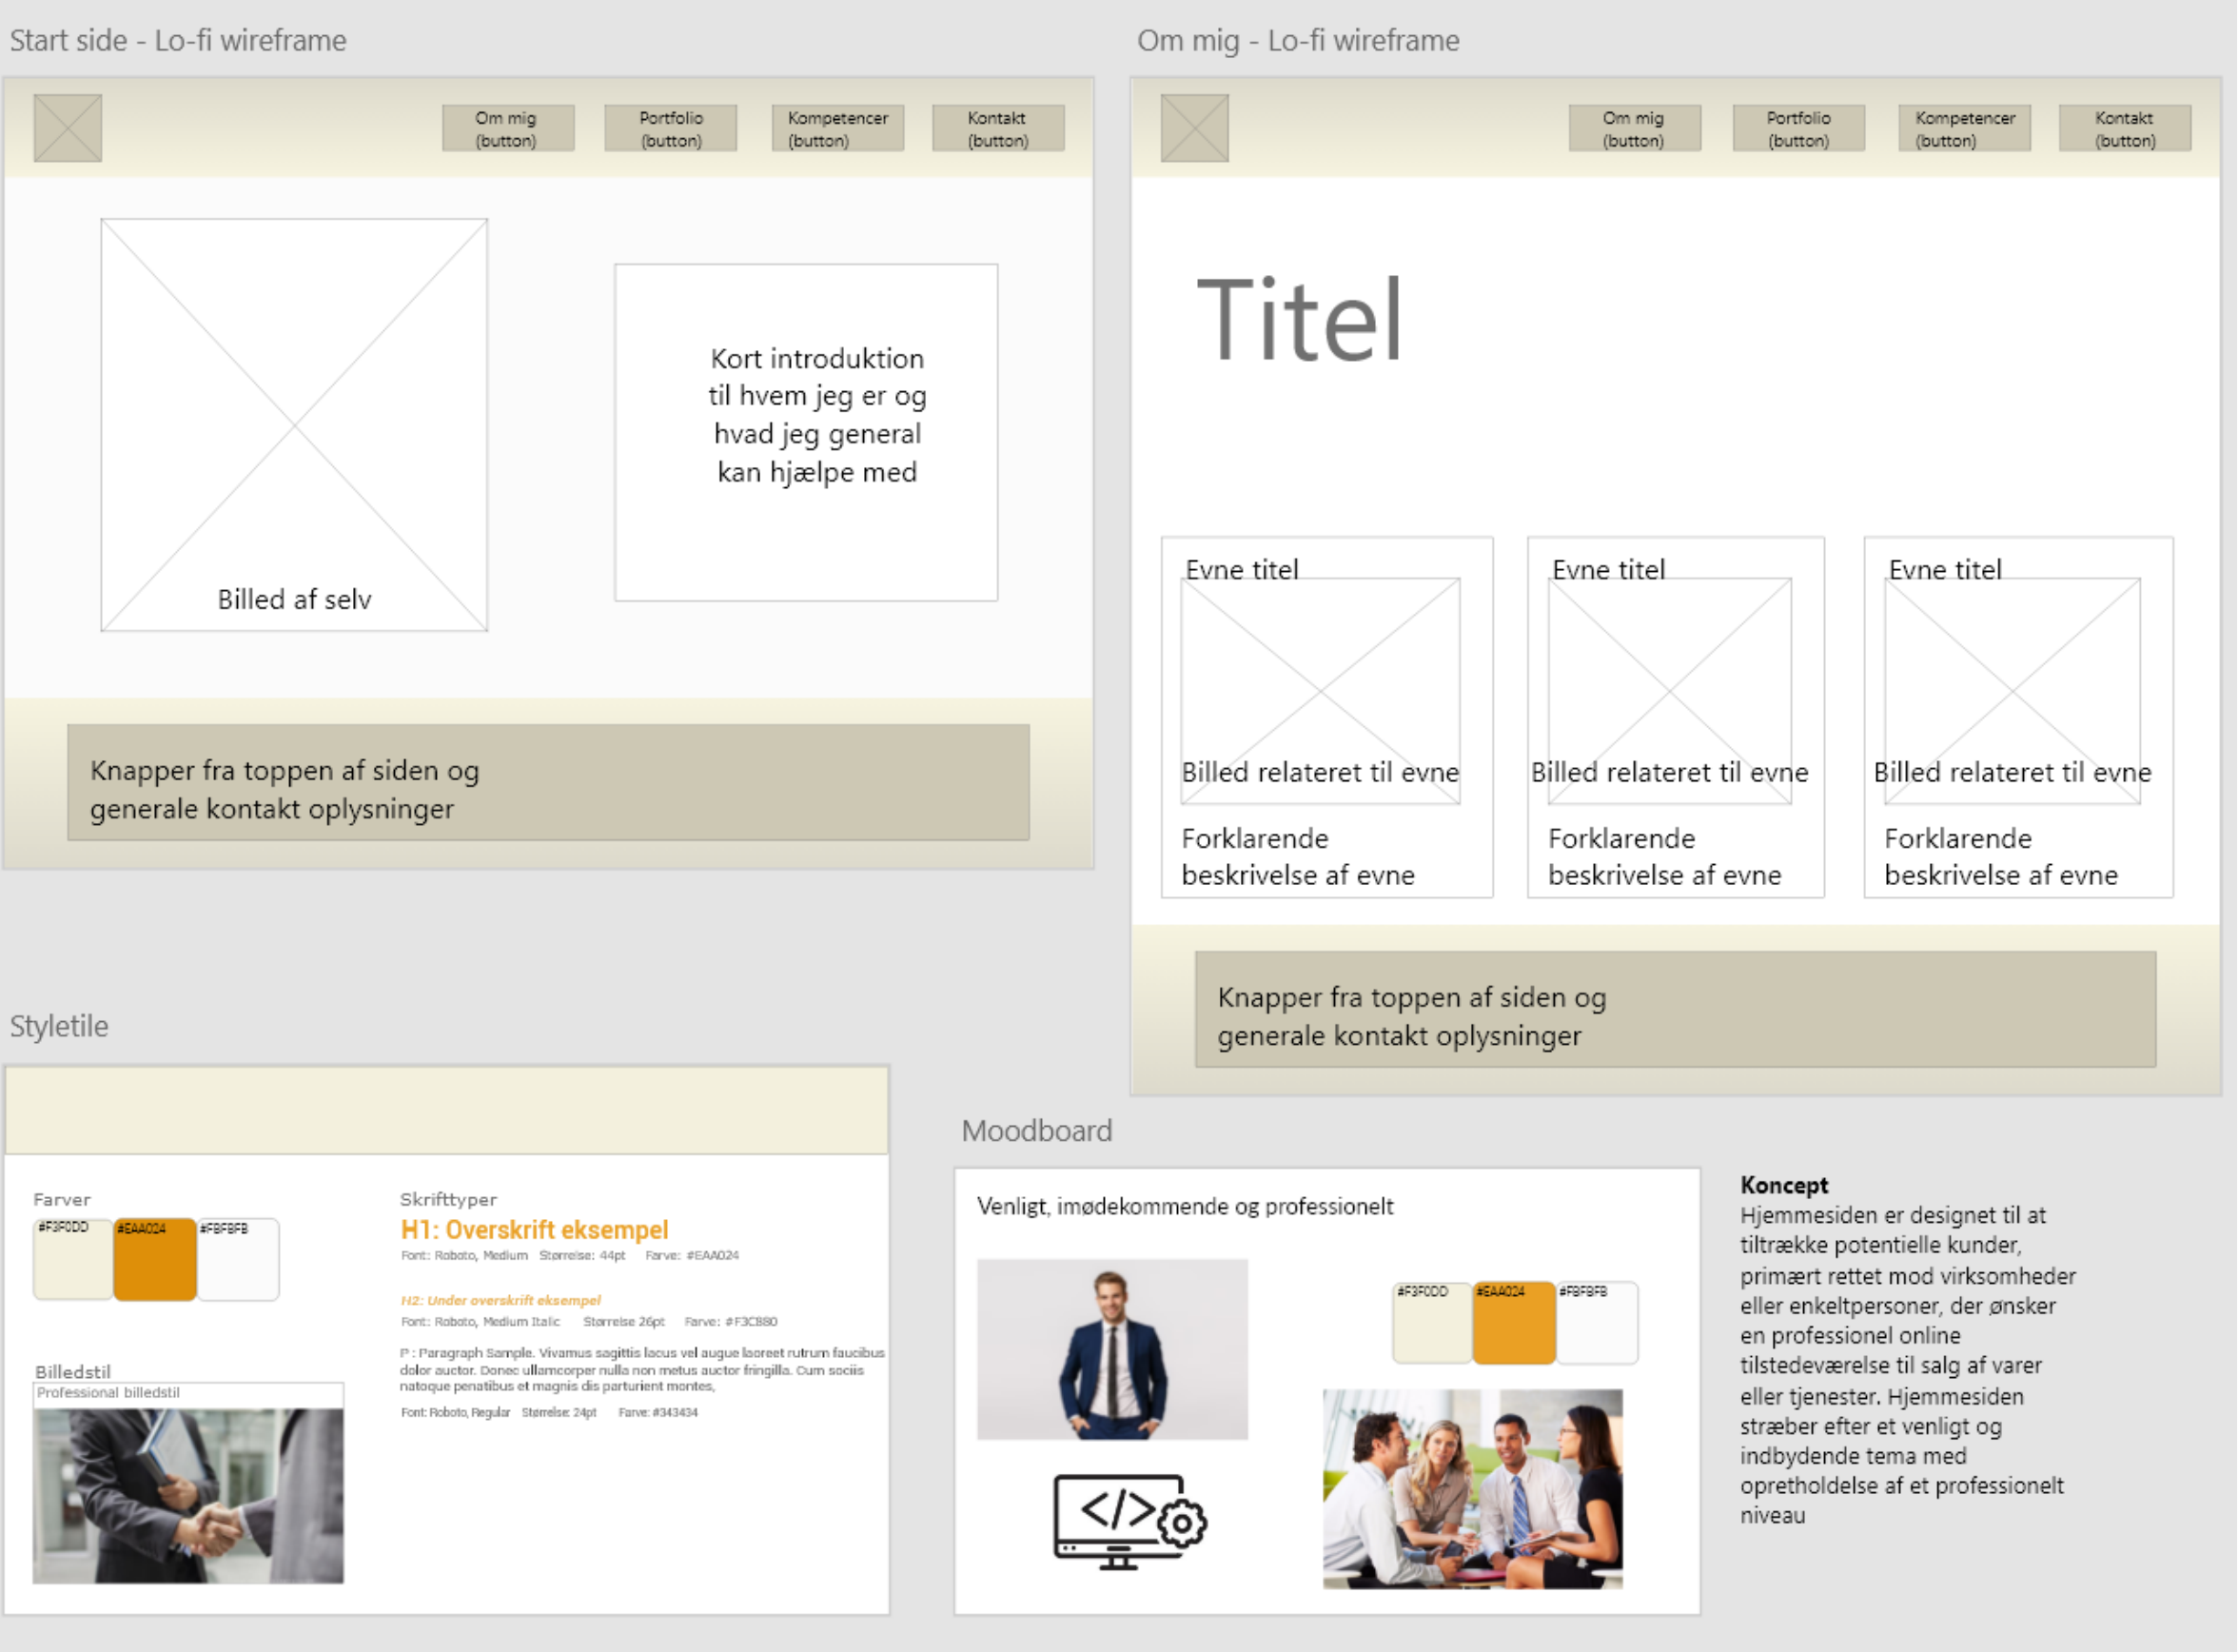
Start side - Lo-fi wireframe

Om mig (button)
Portfolio (button)
Kompetencer (button)
Kontakt (button)

Billed af selv

Kort introduktion til hvem jeg er og hvad jeg general kan hjælpe med

Knapper fra toppen af siden og generale kontakt oplysninger

Om mig - Lo-fi wireframe

Om mig (button)
Portfolio (button)
Kompetencer (button)
Kontakt (button)

Titel

Evne titel
Billed relateret til evne
Forklarende beskrivelse af evne

Evne titel
Billed relateret til evne
Forklarende beskrivelse af evne

Evne titel
Billed relateret til evne
Forklarende beskrivelse af evne

Knapper fra toppen af siden og generale kontakt oplysninger

Styletile

Farver
#F3F0DD
#EAA024
#FBFBFB

Skrifttyper
H1: Overskrift eksempel
Font: Roboto, Medium Størrelse: 44pt Farve: #EAA024

H2: Under overskrift eksempel
Font: Roboto, Medium Italic Størrelse 26pt Farve: #F3C880

P : Paragraph Sample. Vivamus sagittis lacus vel augue laoreet rutrum faucibus dolor auctor. Donec ullamcorper nulla non metus auctor fringilla. Cum sociis natoque penatibus et magnis dis parturient montes,
Font: Roboto, Regular Størrelse: 24pt Farve: #343434

Billedstil
Professional billedstil

Moodboard

Venligt, imødekommende og professionelt

#F3F0DD
#EAA024
#FBFBFB

Koncept
Hjemmesiden er designet til at tiltrække potentielle kunder, primært rettet mod virksomheder eller enkeltpersoner, der ønsker en professionel online tilstedeværelse til salg af varer eller tjenester. Hjemmesiden stræber efter et venligt og indbydende tema med opretholdelse af et professionelt niveau